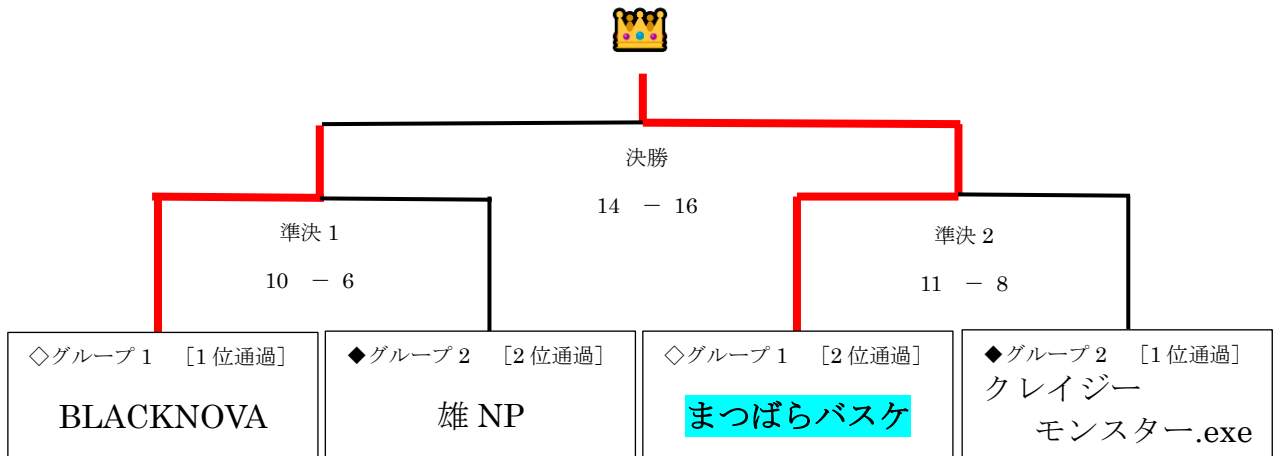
決勝

14 － 16

準決 1

10 － 6

準決 2

11 － 8

◇グループ 1 ［1 位通過］

BLACKNOVA

◆グループ 2 ［2 位通過］

雄 NP

◇グループ 1 ［2 位通過］

まつばらバスケ

◆グループ 2 ［1 位通過］

クレイジーモンスター.exe